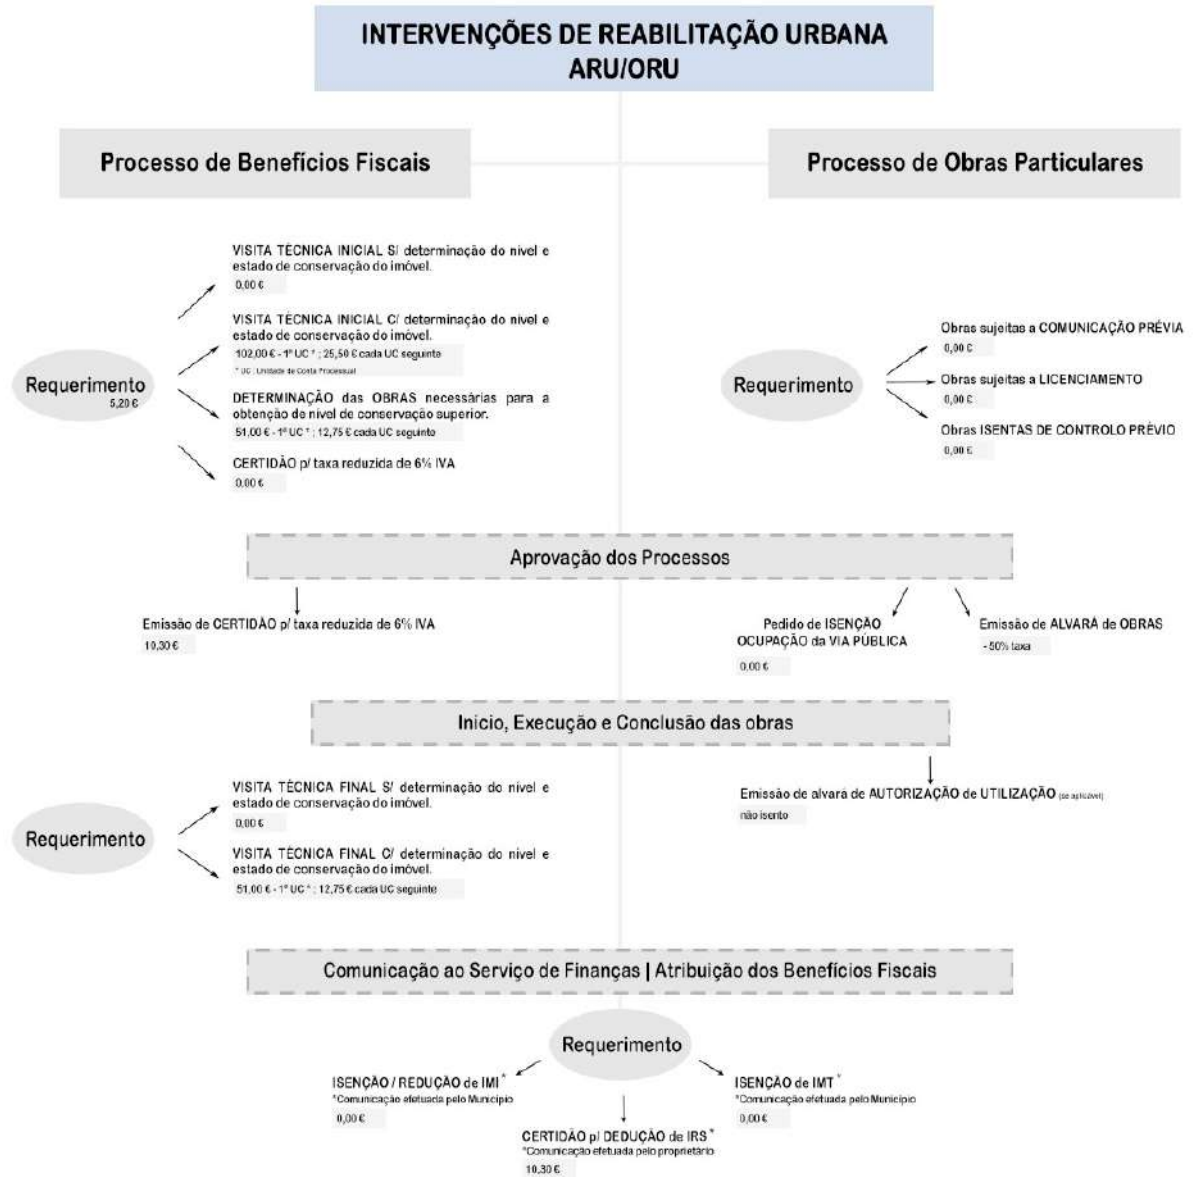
INTERVENÇÕES DE REABILITAÇÃO URBANA
ARU/ORU

Processo de Benefícios Fiscais

Processo de Obras Particulares

Requerimento
5,20 €

VISITA TÉCNICA INICIAL S/ determinação do nível e estado de conservação do imóvel.
0,00 €

VISITA TÉCNICA INICIAL C/ determinação do nível e estado de conservação do imóvel.
102,00 € - 1º UC * ; 25,50 € cada UC seguinte
* UC : Unidade de Conta Processual

DETERMINAÇÃO das OBRAS necessárias para a obtenção de nível de conservação superior.
51,00 € - 1º UC * ; 12,75 € cada UC seguinte

CERTIDÃO p/ taxa reduzida de 6% IVA
0,00 €

Requerimento

Obras sujeitas a COMUNICAÇÃO PRÉVIA
0,00 €

Obras sujeitas a LICENCIAMENTO
0,00 €

Obras ISENTAS DE CONTROLO PRÉVIO
0,00 €

Aprovação dos Processos

Emissão de CERTIDÃO p/ taxa reduzida de 6% IVA
10,30 €

Pedido de ISENÇÃO OCUPAÇÃO da VIA PÚBLICA
0,00 €

Emissão de ALVARÁ de OBRAS
- 50% taxa

Inicio, Execução e Conclusão das obras

Requerimento

VISITA TÉCNICA FINAL S/ determinação do nível e estado de conservação do imóvel.
0,00 €

VISITA TÉCNICA FINAL C/ determinação do nível e estado de conservação do imóvel.
51,00 € - 1º UC * ; 12,75 € cada UC seguinte

Emissão de alvara de AUTORIZAÇÃO de UTILIZAÇÃO (se aplicável)
não isento

Comunicação ao Serviço de Finanças | Atribuição dos Benefícios Fiscais

Requerimento

ISENÇÃO / REDUÇÃO de IMI *
*Comunicação efetuada pelo Município
0,00 €

CERTIDÃO p/ DEDUÇÃO de IRS *
*Comunicação efetuada pelo proprietário
10,30 €

ISENÇÃO de IMT *
*Comunicação efetuada pelo Município
0,00 €